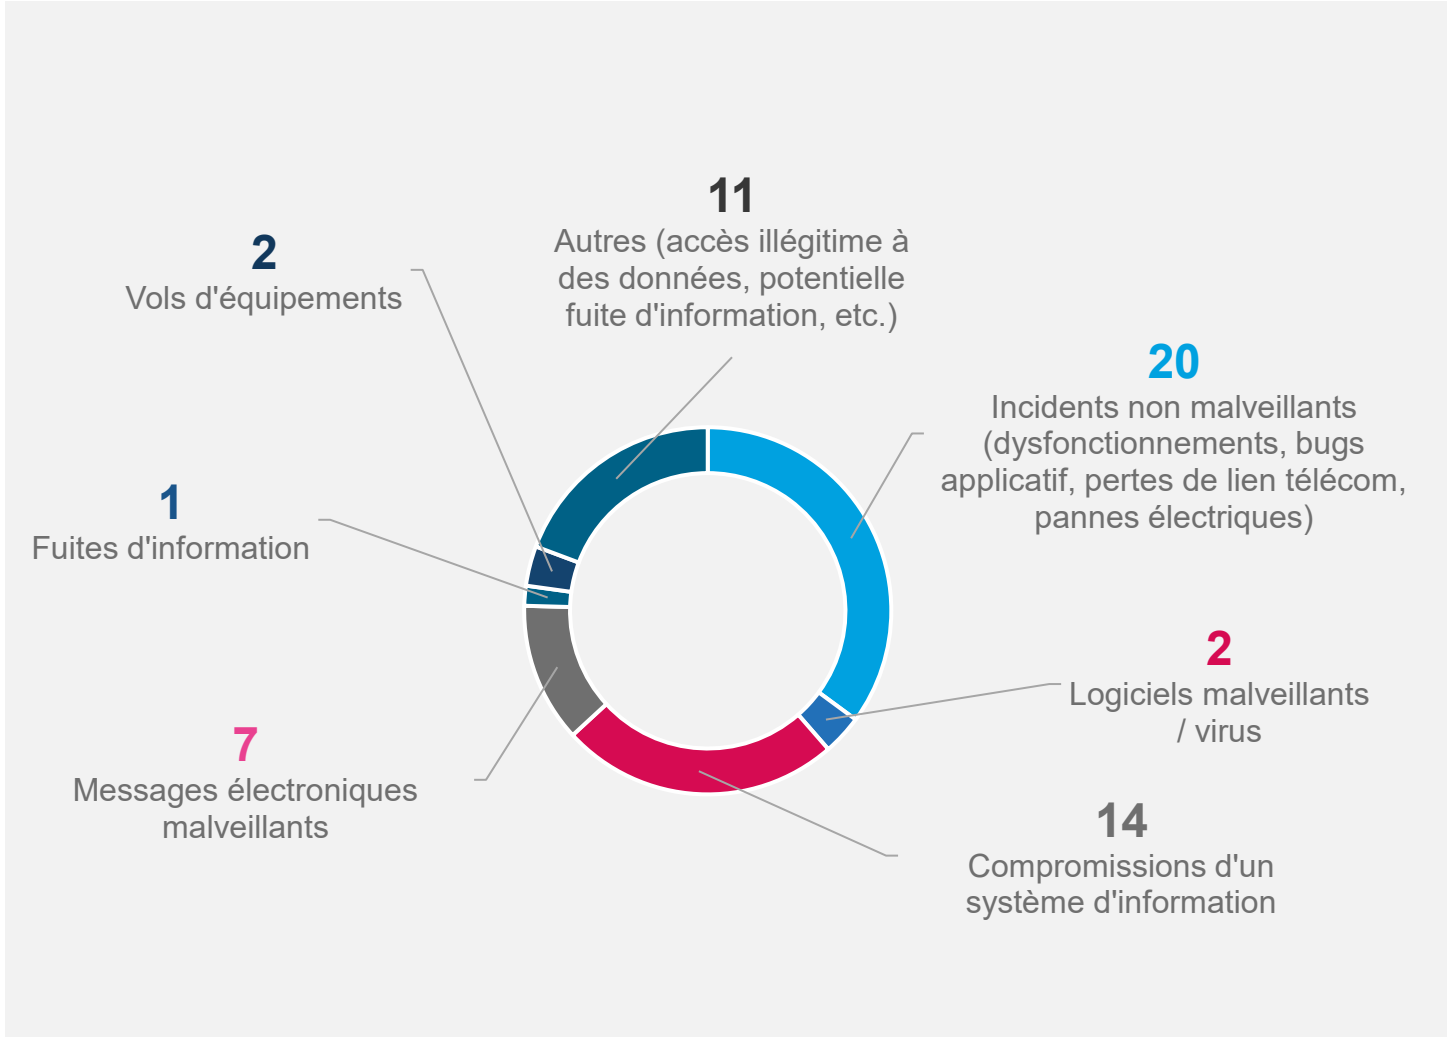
11
Autres (accès illégitime à des données, potentielle fuite d'information, etc.)

2
Vols d'équipements

20
Incidents non malveillants (dysfonctionnements, bugs applicatif, pertes de lien télécom, pannes électriques)

1
Fuites d'information

2
Logiciels malveillants / virus

7
Messages électroniques malveillants

14
Compromissions d'un système d'information